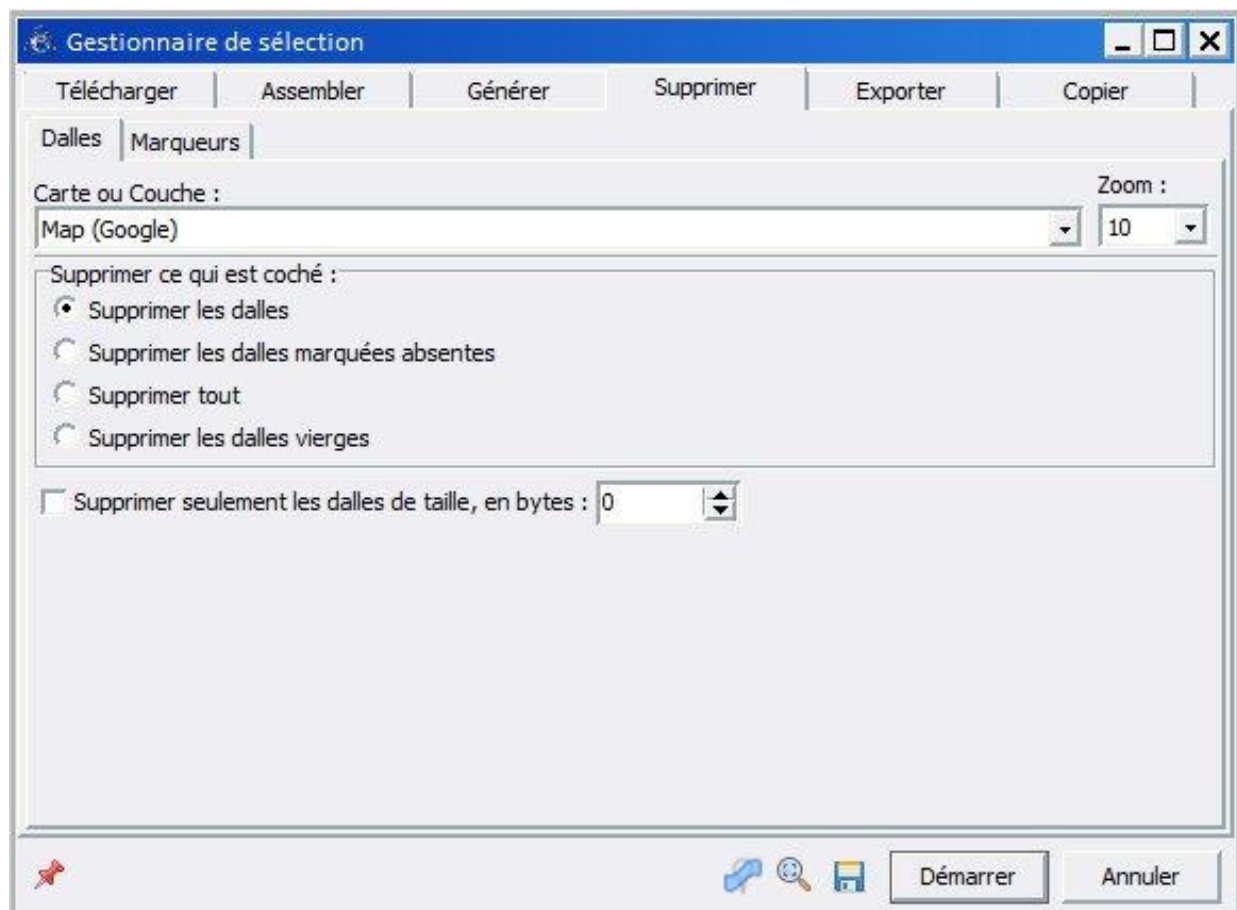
Gestionnaire de sélection

Télécharger | Assembler | Générer | Supprimer | Exporter | Copier

Dalles | Marqueurs

Carte ou Couche :
Map (Google)

Zoom :
10

Supprimer ce qui est coché :
Supprimer les dalles
Supprimer les dalles marquées absentes
Supprimer tout
Supprimer les dalles vierges

Supprimer seulement les dalles de taille, en bytes : 0

Démarrer
Annuler